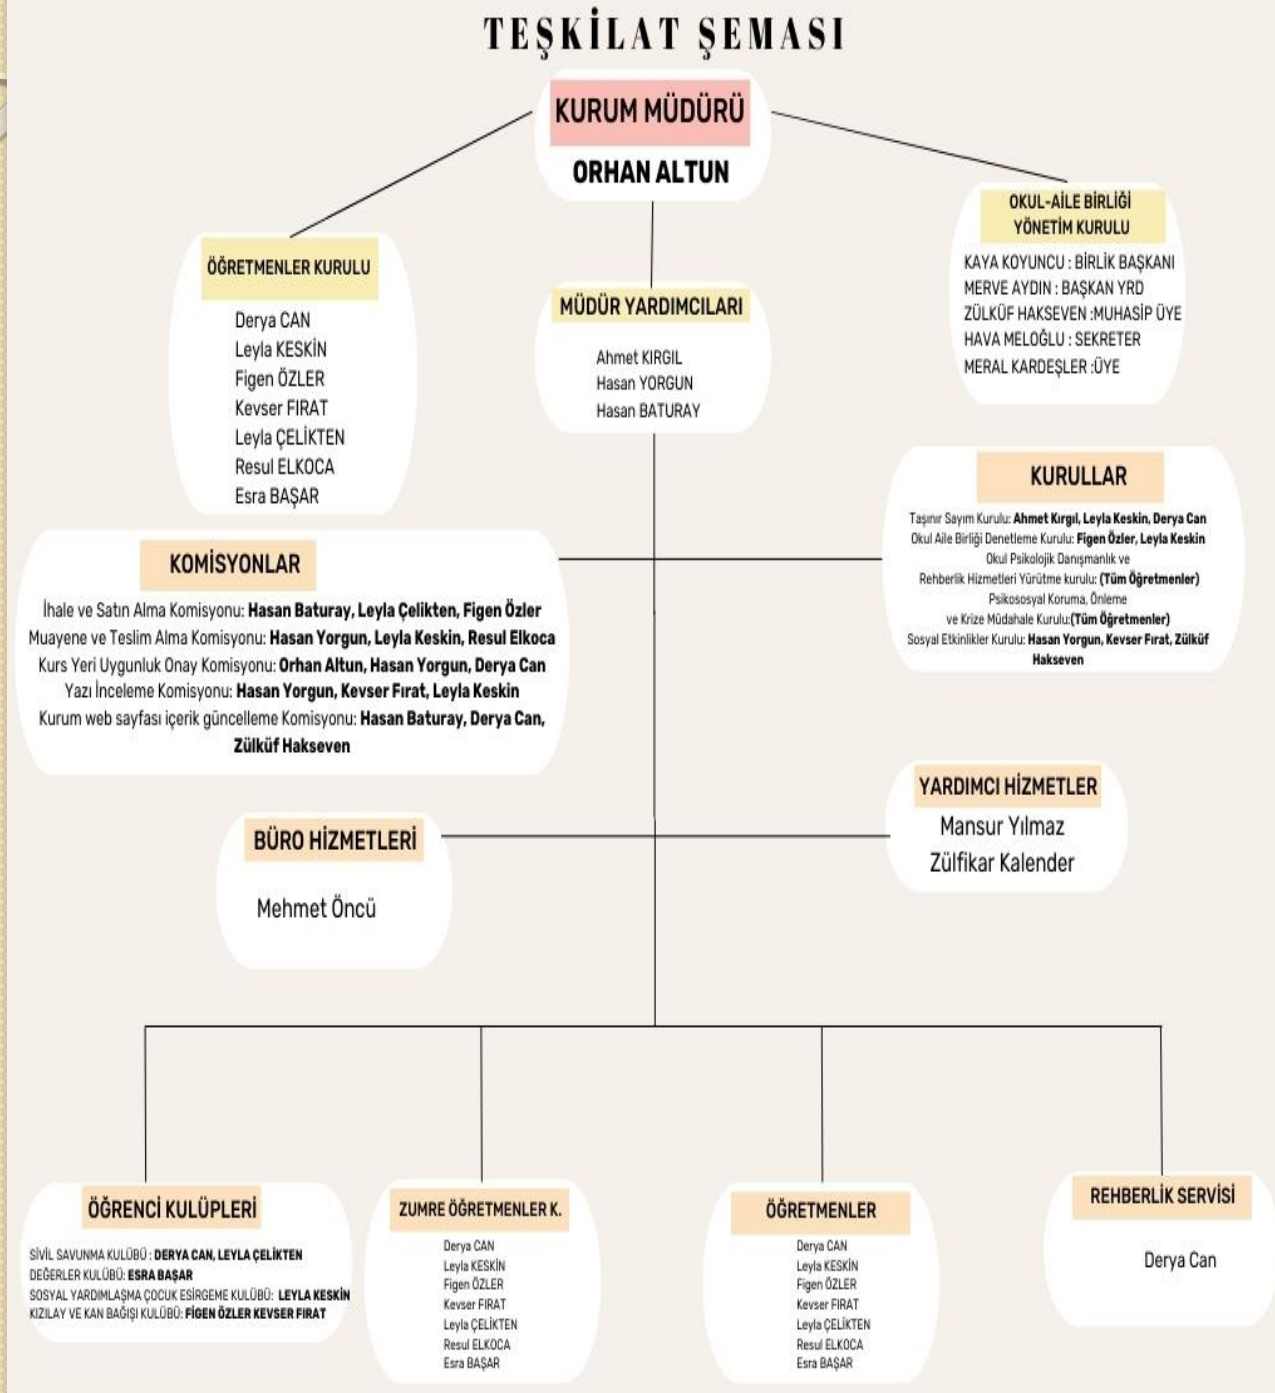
TEŞKİLAT ŞEMASI

KURUM MÜDÜRÜ

ORHAN ALTUN

ÖĞRETMENLER KURULU

Derya CAN
Leyla KESKİN
Figen ÖZLER
Kevser FIRAT
Leyla ÇELİKTEN
Resul ELKOCA
Esra BAŞAR

MÜDÜR YARDIMCILARI

Ahmet KIRGIL
Hasan YORGUN
Hasan BATURAY

OKUL-AİLE BİRLİĞİ YÖNETİM KURULU

KAYA KOYUNCU : BİRLİK BAŞKANI
MERVE AYDIN : BAŞKAN YRD
ZÜLKÜF HAKSEVEN :MUHASİP ÜYE
HAVA MELOĞLU : SEKRETER
MERAL KARDEŞLER :ÜYE

KURULLAR

Taşınır Sayım Kurulu: **Ahmet Kırgıl, Leyla Keskin, Derya Can**
Okul Aile Birliği Denetleme Kurulu: **Figen Özler, Leyla Keskin**
Okul Psikolojik Danışmanlık ve Rehberlik Hizmetleri Yürütme kurulu: **(Tüm Öğretmenler)**
Psikososyal Koruma, Önleme ve Krize Müdahale Kurulu:**(Tüm Öğretmenler)**
Sosyal Etkinlikler Kurulu: **Hasan Yorgun, Kevser Fırat, Zülküf Hakseven**

KOMİSYONLAR

İhale ve Satın Alma Komisyonu: **Hasan Baturay, Leyla Çelikten, Figen Özler**
Muayene ve Teslim Alma Komisyonu: **Hasan Yorgun, Leyla Keskin, Resul Elkoca**
Kurs Yeri Uygunluk Onay Komisyonu: **Orhan Altun, Hasan Yorgun, Derya Can**
Yazı İnceleme Komisyonu: **Hasan Yorgun, Kevser Fırat, Leyla Keskin**
Kurum web sayfası içerik güncelleme Komisyonu: **Hasan Baturay, Derya Can, Zülküf Hakseven**

YARDIMCI HİZMETLER

Mansur Yılmaz
Zülfikar Kalender

BÜRO HİZMETLERİ

Mehmet Öncü

ÖĞRENCİ KULÜPLERİ

SİVİL SAVUNMA KULÜBÜ : **DERYA CAN, LEYLA ÇELİKTEN**
DEĞERLER KULÜBÜ: **ESRA BAŞAR**
SOSYAL YARDIMLAŞMA ÇOCUK ESİRGEME KULÜBÜ: **LEYLA KESKİN**
KIZILAY VE KAN BAĞIŞI KULÜBÜ: **FİGEN ÖZLER KEVSER FIRAT**

ZUMRE ÖĞRETMENLER K.

Derya CAN
Leyla KESKİN
Figen ÖZLER
Kevser FIRAT
Leyla ÇELİKTEN
Resul ELKOCA
Esra BAŞAR

ÖĞRETMENLER

Derya CAN
Leyla KESKİN
Figen ÖZLER
Kevser FIRAT
Leyla ÇELİKTEN
Resul ELKOCA
Esra BAŞAR

REHBERLİK SERVİSİ

Derya Can